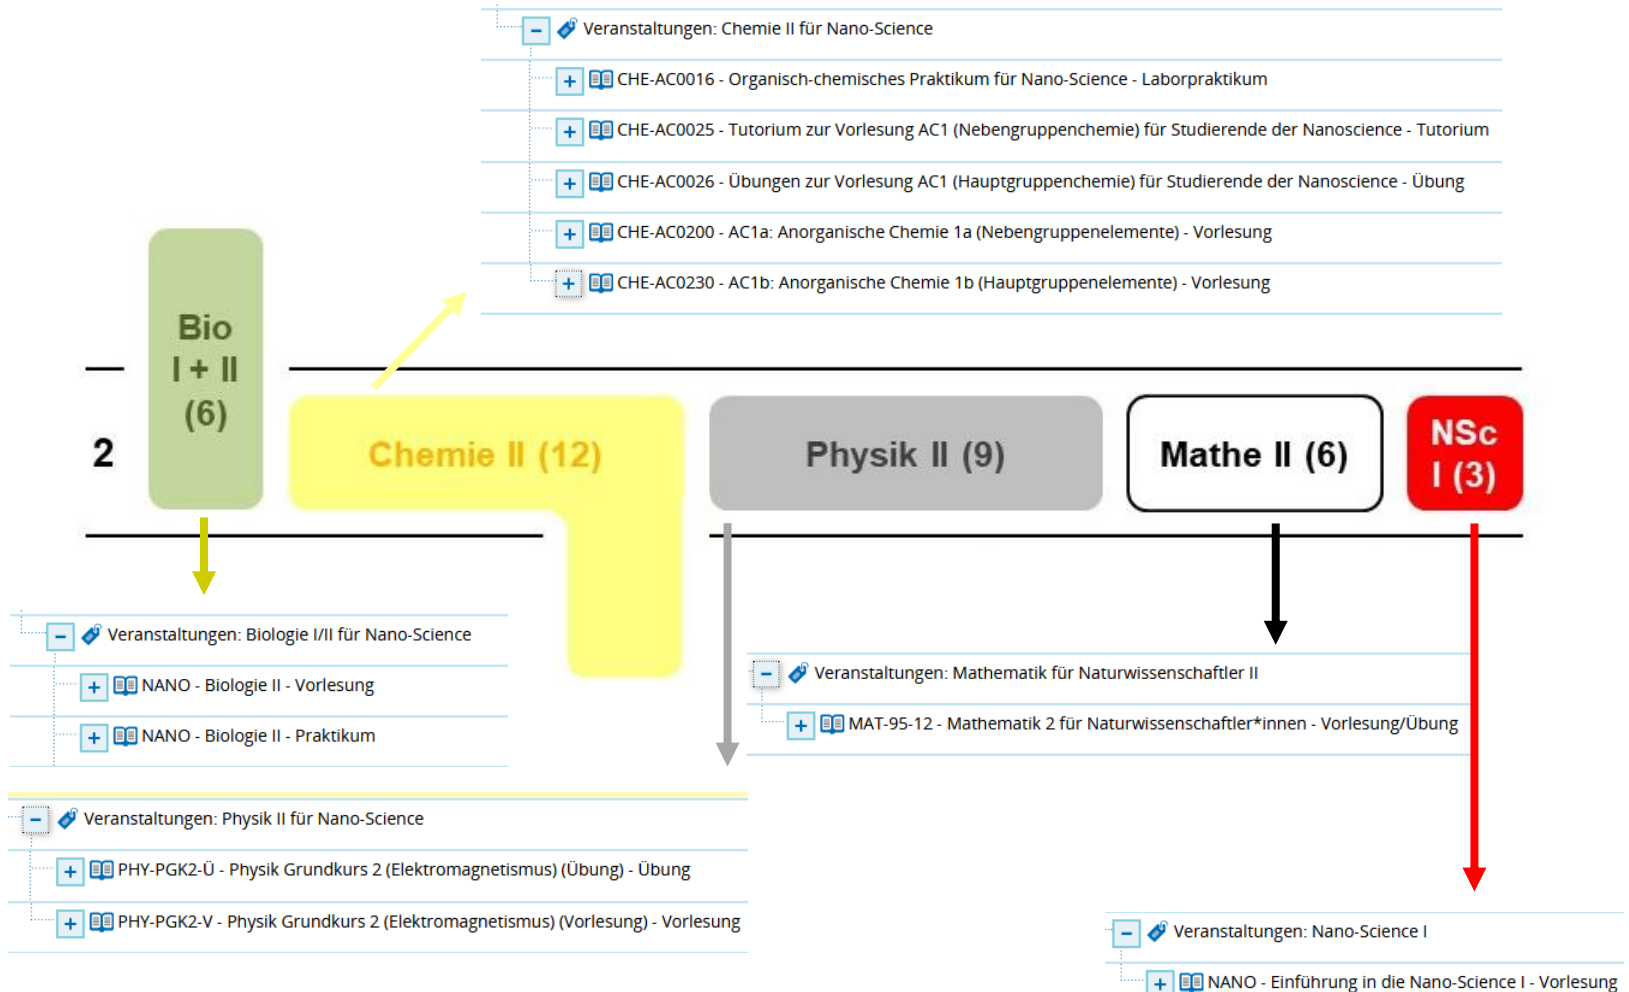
− Veranstaltungen: Chemie II für Nano-Science

+ CHE-AC0016 - Organisch-chemisches Praktikum für Nano-Science - Laborpraktikum

+ CHE-AC0025 - Tutorium zur Vorlesung AC1 (Nebengruppenchemie) für Studierende der Nanoscience - Tutorium

+ CHE-AC0026 - Übungen zur Vorlesung AC1 (Hauptgruppenchemie) für Studierende der Nanoscience - Übung

+ CHE-AC0200 - AC1a: Anorganische Chemie 1a (Nebengruppenelemente) - Vorlesung

+ CHE-AC0230 - AC1b: Anorganische Chemie 1b (Hauptgruppenelemente) - Vorlesung

Bio I + II (6)

2

Chemie II (12)

Physik II (9)

Mathe II (6)

NSc I (3)

− Veranstaltungen: Biologie I/II für Nano-Science

+ NANO - Biologie II - Vorlesung

+ NANO - Biologie II - Praktikum

− Veranstaltungen: Mathematik für Naturwissenschaftler II

+ MAT-95-12 - Mathematik 2 für Naturwissenschaftler*innen - Vorlesung/Übung

− Veranstaltungen: Physik II für Nano-Science

+ PHY-PGK2-Ü - Physik Grundkurs 2 (Elektromagnetismus) (Übung) - Übung

+ PHY-PGK2-V - Physik Grundkurs 2 (Elektromagnetismus) (Vorlesung) - Vorlesung

− Veranstaltungen: Nano-Science I

+ NANO - Einführung in die Nano-Science I - Vorlesung